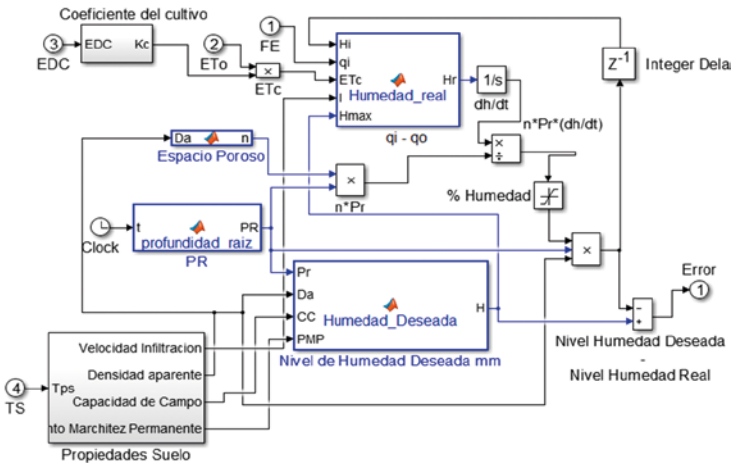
Coeficiente del cultivo

3 EDC

EDC Kc

2 ETo

×

ETc

1 FE

Hi

qi

ETc

I

Hmax

Humedad_real

Hr

1/s

dh/dt

qi - qo

$Z^{-1}$

Integer Delay

n*Pr*(dh/dt)

×

÷

Da n

Espacio Poroso

×

n*Pr

% Humedad

Clock

t PR

profundidad_raiz

PR

×

Error

1

Pr

Da

CC

PMP

Humedad_Deseada

H

Nivel de Humedad Deseada mm

-

+

Nivel Humedad Deseada
-
Nivel Humedad Real

4 TS

Tps

Velocidad Infiltracion

Densidad aparente

Capacidad de Campo

nto Marchitez Permanente

Propiedades Suelo